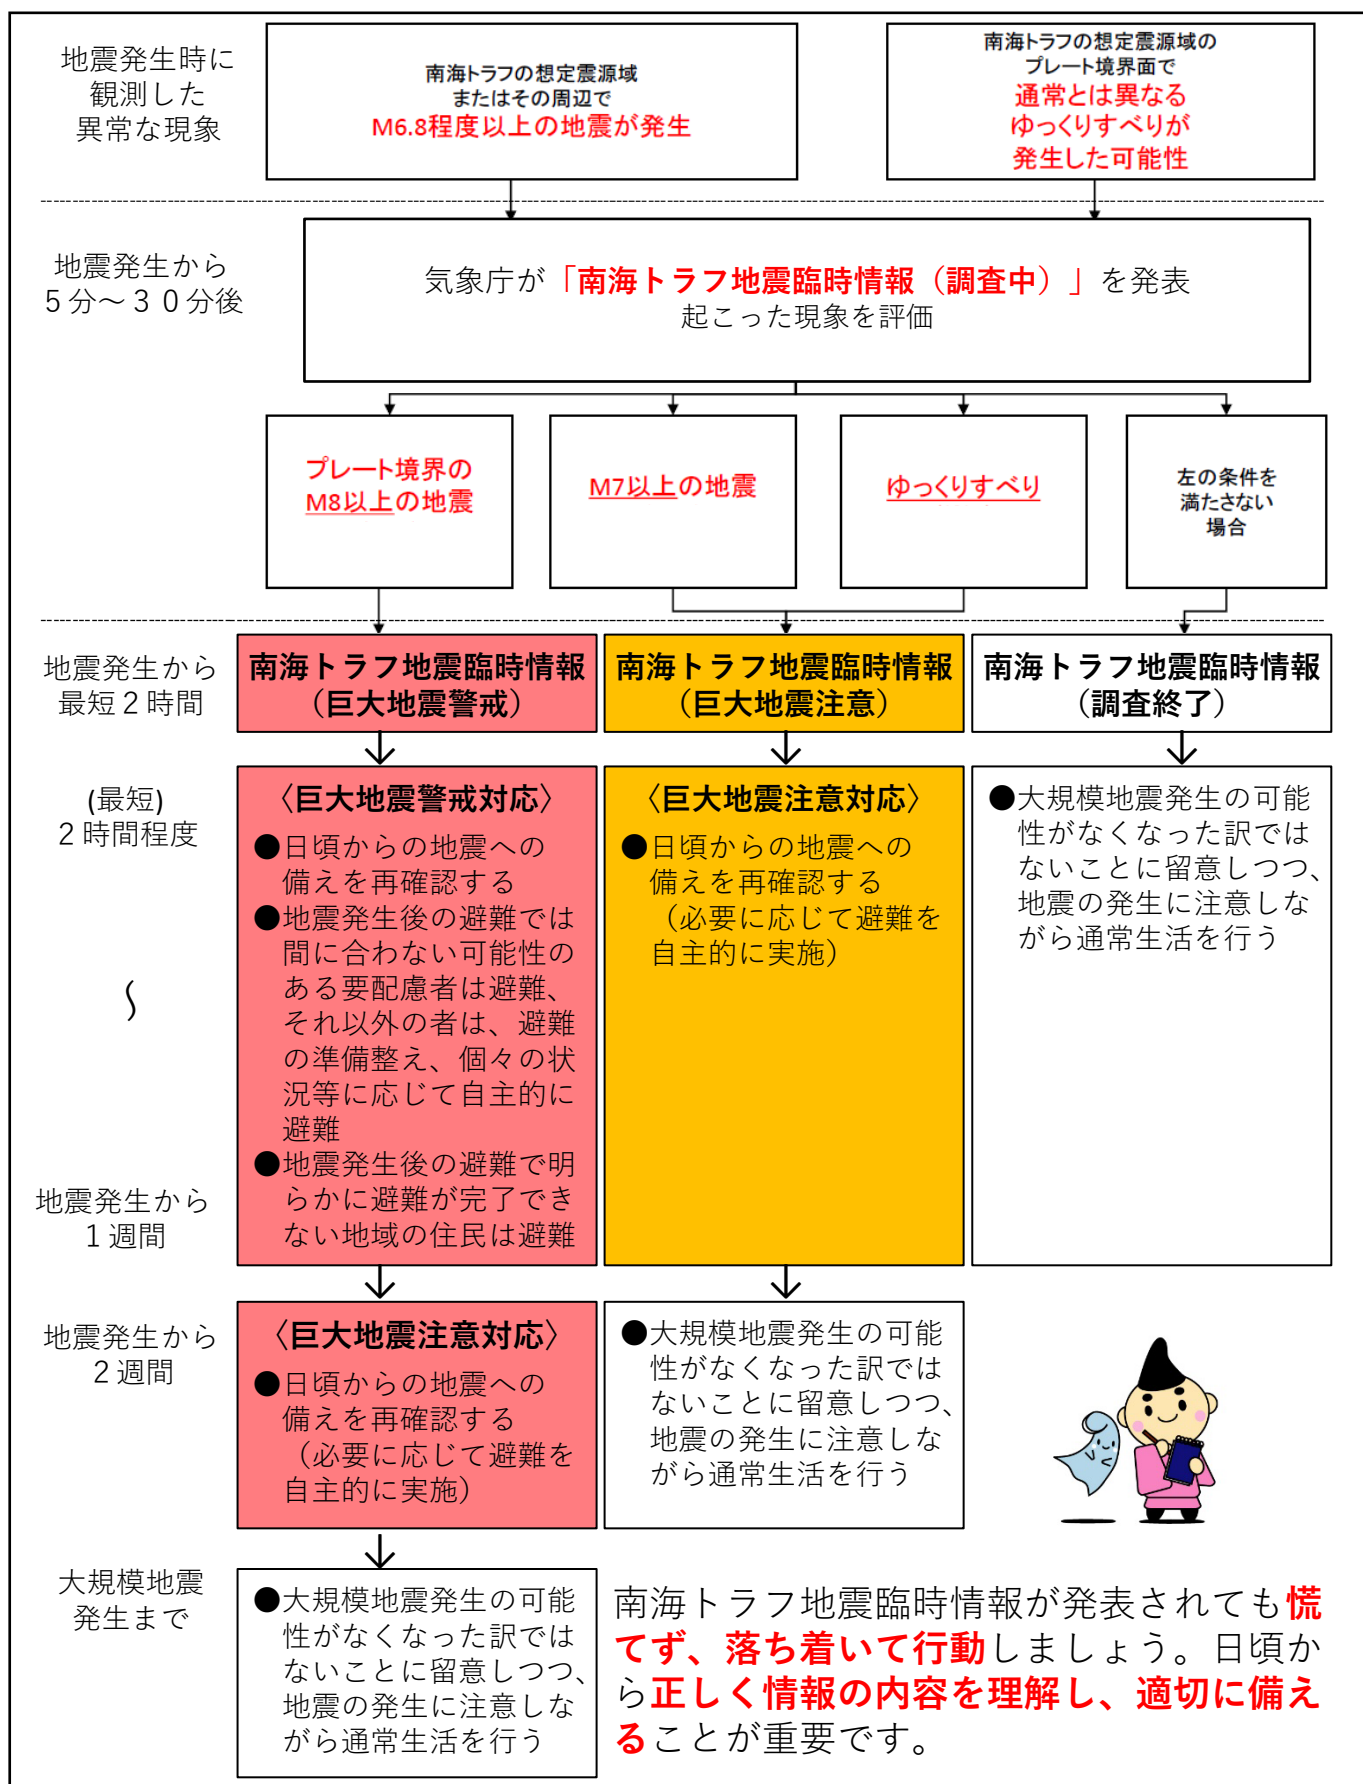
地震発生時に観測した異常な現象

南海トラフの想定震源域またはその周辺でM6.8程度以上の地震が発生

南海トラフの想定震源域のプレート境界面で通常とは異なるゆっくりすべりが発生した可能性

地震発生から５分～３０分後

気象庁が「南海トラフ地震臨時情報（調査中）」を発表
起こった現象を評価

プレート境界のM8以上の地震

M7以上の地震

ゆっくりすべり

左の条件を満たさない場合

地震発生から最短２時間

南海トラフ地震臨時情報（巨大地震警戒）

南海トラフ地震臨時情報（巨大地震注意）

南海トラフ地震臨時情報（調査終了）

(最短)
２時間程度

〈巨大地震警戒対応〉
●日頃からの地震への備えを再確認する
●地震発生後の避難では間に合わない可能性のある要配慮者は避難、それ以外の者は、避難の準備整え、個々の状況等に応じて自主的に避難
●地震発生後の避難で明らかに避難が完了できない地域の住民は避難

〈巨大地震注意対応〉
●日頃からの地震への備えを再確認する（必要に応じて避難を自主的に実施）

●大規模地震発生の可能性がなくなった訳ではないことに留意しつつ、地震の発生に注意しながら通常生活を行う

～

地震発生から１週間

地震発生から２週間

〈巨大地震注意対応〉
●日頃からの地震への備えを再確認する（必要に応じて避難を自主的に実施）

●大規模地震発生の可能性がなくなった訳ではないことに留意しつつ、地震の発生に注意しながら通常生活を行う

大規模地震発生まで

●大規模地震発生の可能性がなくなった訳ではないことに留意しつつ、地震の発生に注意しながら通常生活を行う

南海トラフ地震臨時情報が発表されても慌てず、落ち着いて行動しましょう。日頃から正しく情報の内容を理解し、適切に備えることが重要です。